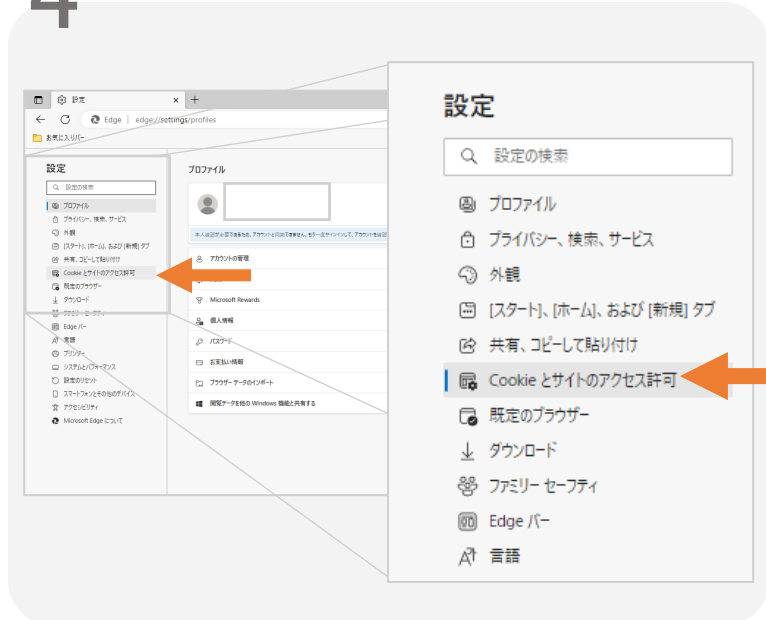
4

設定

edge://settings/profiles

お気に入りバー

設定

設定の検索

プロファイル

プライバシー、検索、サービス

外観

[スタート]、[ホーム]、および [新規] タブ

共有、コピーして貼り付け

Cookie とサイトのアクセス許可

既定のブラウザー

ダウンロード

ファミリー セーフティ

Edge バー

言語

プリンター

システムとパフォーマンス

設定のリセット

スマートフォンとその他のデバイス

アクセシビリティ

Microsoft Edge について

プロファイル

アカウントの管理

Microsoft Rewards

個人情報

パスワード

お支払い情報

ブラウザー データのインポート

閲覧データを他の Windows 機能と共有する

設定

設定の検索

プロファイル

プライバシー、検索、サービス

外観

[スタート]、[ホーム]、および [新規] タブ

共有、コピーして貼り付け

Cookie とサイトのアクセス許可

既定のブラウザー

ダウンロード

ファミリー セーフティ

Edge バー

言語